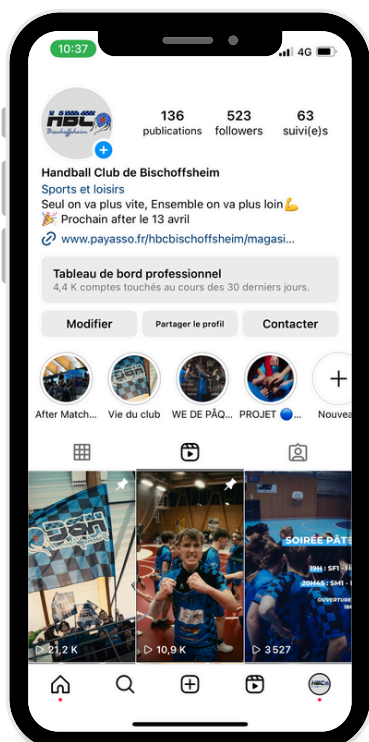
10:37

4G

HBC
Bischoffsheim

136
publications

523
followers

63
suivi(e)s

Handball Club de Bischoffsheim
Sports et loisirs
Seul on va plus vite, Ensemble on va plus loin💪
🎉 Prochain after le 13 avril
www.payasso.fr/hbcbischoffsheim/magasi...

Tableau de bord professionnel
4,4 K comptes touchés au cours des 30 derniers jours.

Modifier
Partager le profil
Contacter

After Match...
Vie du club
WE DE PÂQ...
PROJET 🔵...
Nouveau

SOIRÉE PÂT
19H : SF1 - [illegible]
20H45 : SM1 - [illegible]
OUVERTURE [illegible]

▷ 21,2 K
▷ 10,9 K
▷ 3 527

HBC